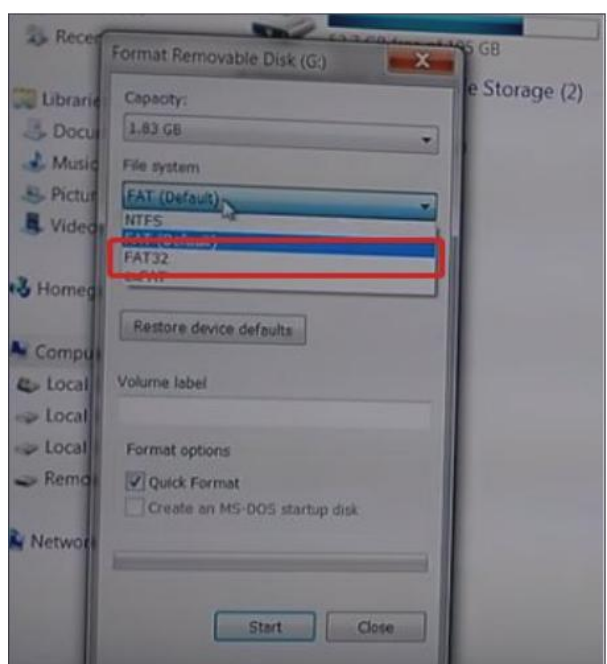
Recen
Librarie
Docu
Music
Pictur
Video
Homeg
Compu
Local
Local
Local
Remo
Network

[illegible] GB
e Storage (2)

Format Removable Disk (G:)
X
Capacity:
1.83 GB
File system
FAT (Default)
NTFS
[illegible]
FAT32
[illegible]
Restore device defaults
Volume label
Format options
Quick Format
Create an MS-DOS startup disk
Start
Close